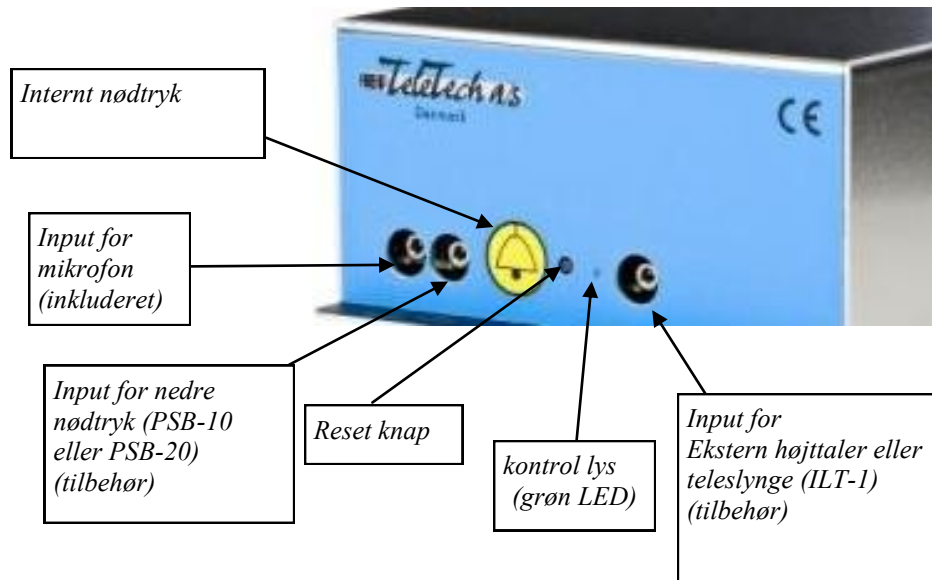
TeleTech A.S
Denmark

CE

Internt nødtryk

Input for mikrofon (inkluderet)

Input for nedre nødtryk (PSB-10 eller PSB-20) (tilbehør)

Reset knap

kontrol lys (grøn LED)

Input for Ekstern højttaler eller teleslynge (ILT-1) (tilbehør)